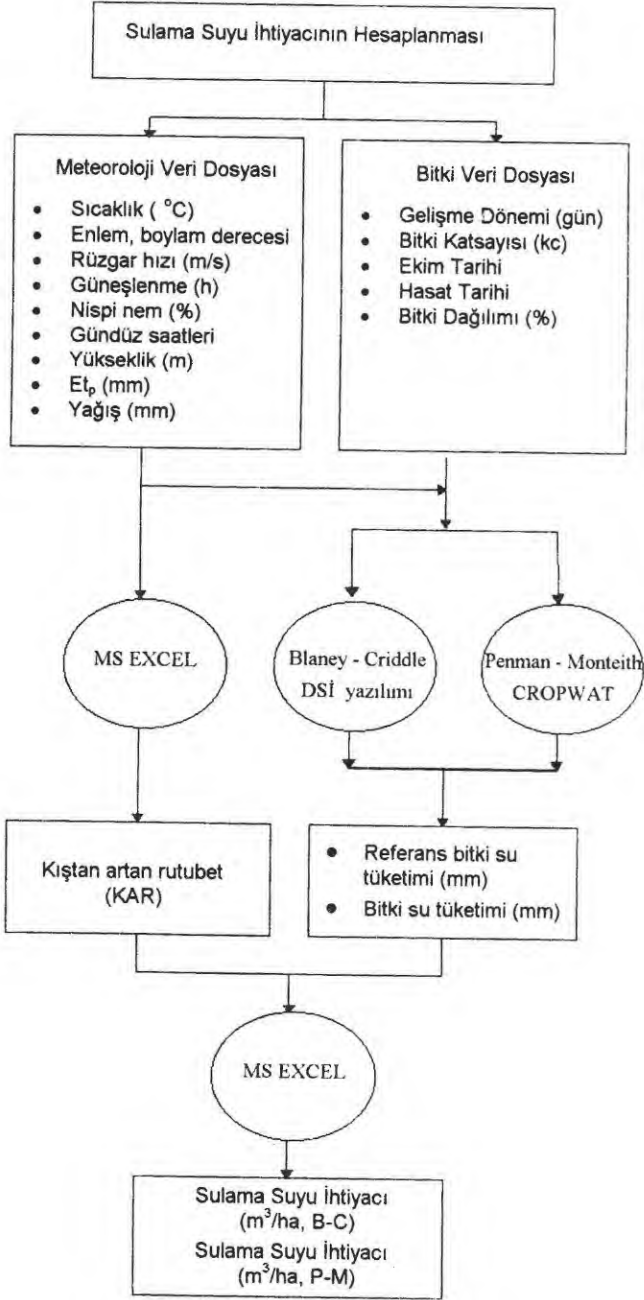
Sulama Suyu İhtiyacının Hesaplanması

Meteoroloji Veri Dosyası

- Sıcaklık ( °C)
- Enlem, boylam derecesi
- Rüzgar hızı (m/s)
- Güneşlenme (h)
- Nispi nem (%)
- Gündüz saatleri
- Yükseklik (m)
- $Et_p$ (mm)
- Yağış (mm)

Bitki Veri Dosyası

- Gelişme Dönemi (gün)
- Bitki Katsayısı (kc)
- Ekim Tarihi
- Hasat Tarihi
- Bitki Dağılımı (%)

MS EXCEL

Blaney - Criddle DSİ yazılımı

Penman - Monteith CROPWAT

Kıştan artan rutubet (KAR)

- Referans bitki su tüketimi (mm)
- Bitki su tüketimi (mm)

MS EXCEL

Sulama Suyu İhtiyacı ($m^3$/ha, B-C)
Sulama Suyu İhtiyacı ($m^3$/ha, P-M)